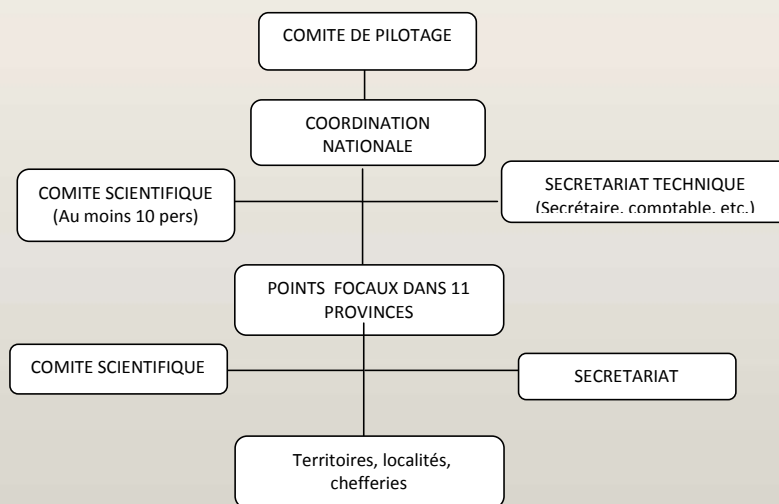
COMITE DE PILOTAGE

COORDINATION NATIONALE

COMITE SCIENTIFIQUE (Au moins 10 pers)

SECRETARIAT TECHNIQUE (Secrétaire, comptable, etc.)

POINTS FOCAUX DANS 11 PROVINCES

COMITE SCIENTIFIQUE

SECRETARIAT

Territoires, localités, chefferies